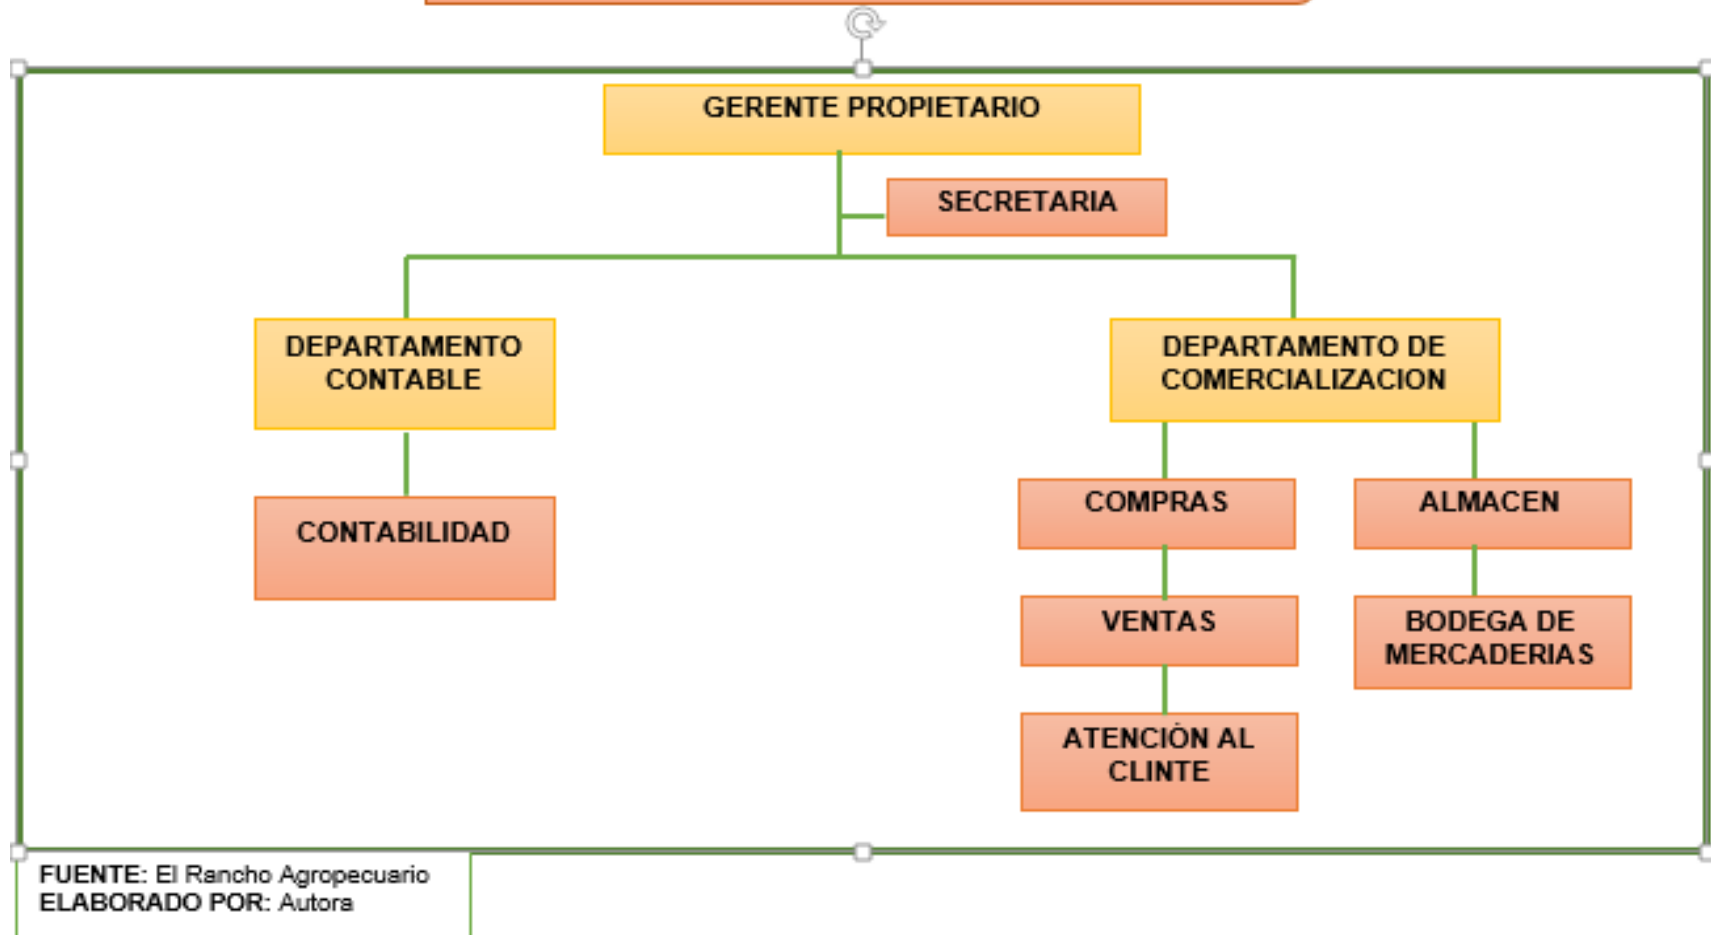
GERENTE PROPIETARIO

SECRETARIA

DEPARTAMENTO CONTABLE

CONTABILIDAD

DEPARTAMENTO DE COMERCIALIZACION

COMPRAS

VENTAS

ATENCIÓN AL CLINTE

ALMACEN

BODEGA DE MERCADERIAS

FUENTE: El Rancho Agropecuario
ELABORADO POR: Autora